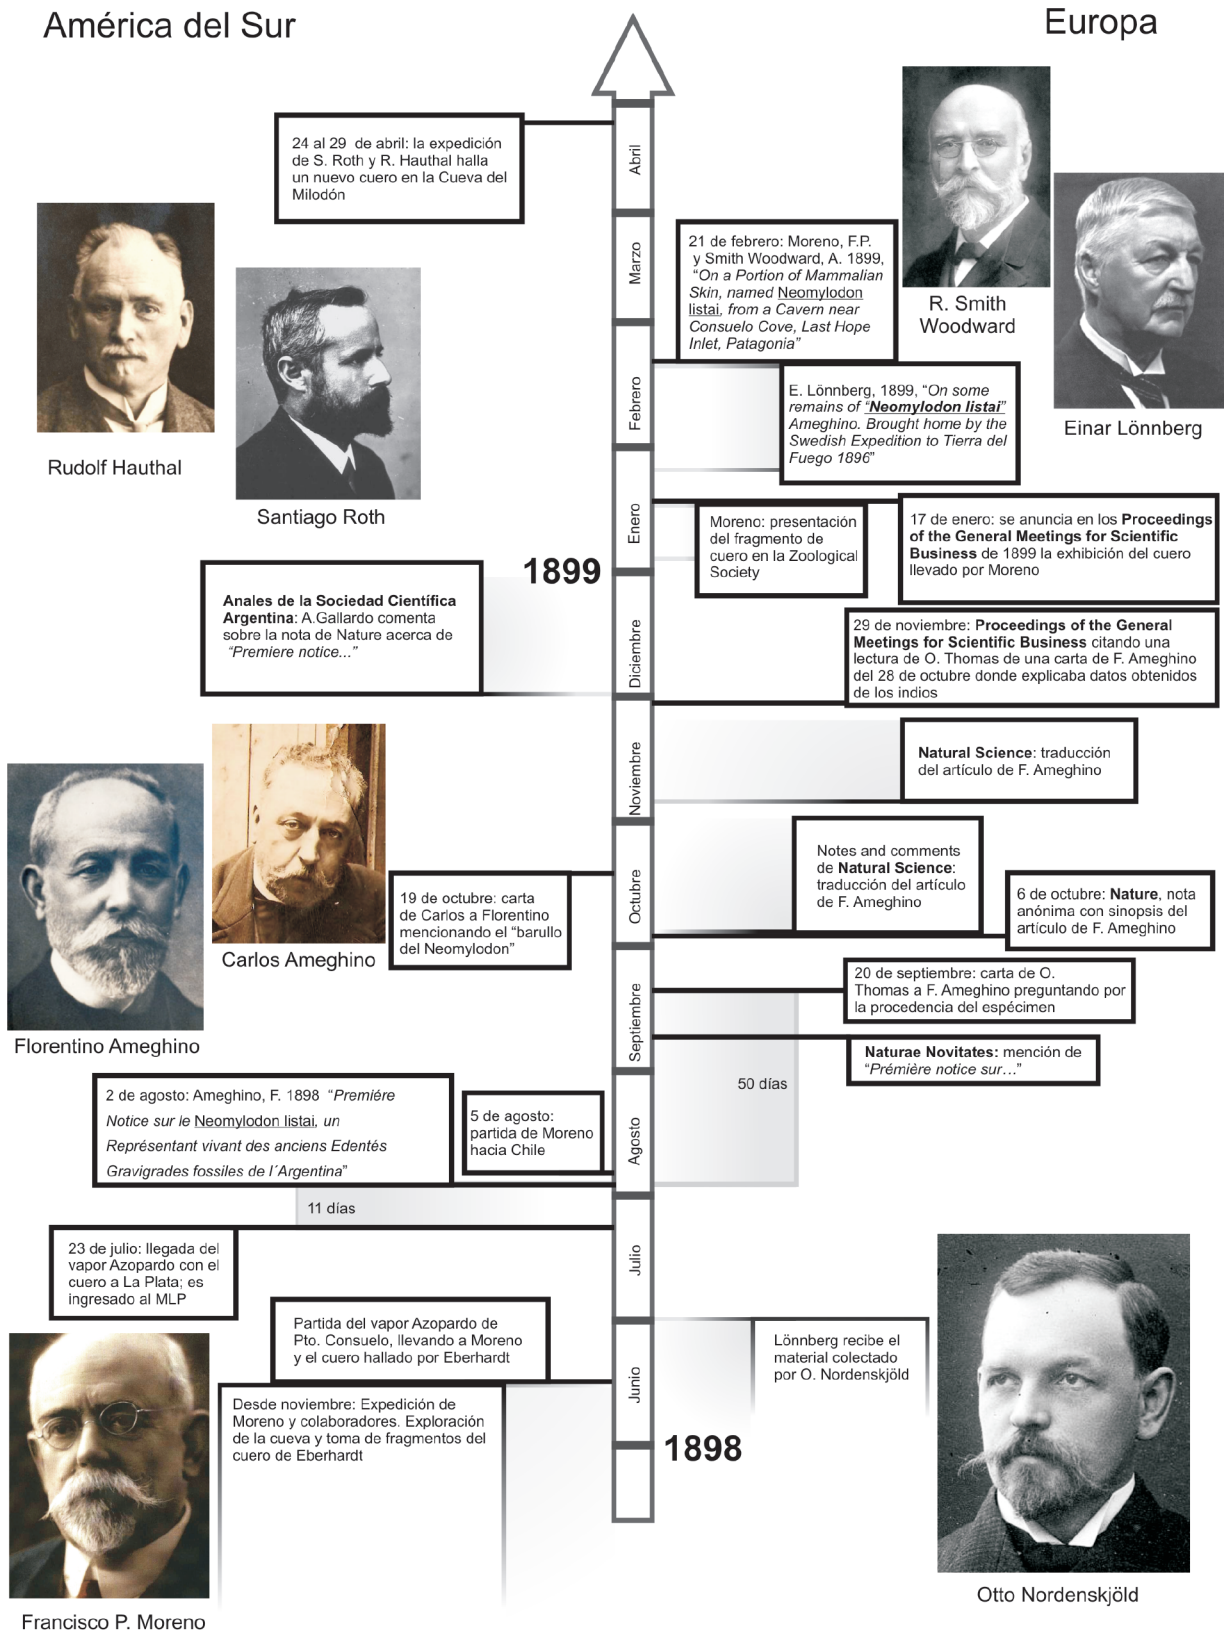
América del Sur

Europa

24 al 29 de abril: la expedición de S. Roth y R. Hauthal halla un nuevo cuero en la Cueva del Milodón

Abril

Marzo

21 de febrero: Moreno, F.P. y Smith Woodward, A. 1899, *"On a Portion of Mammalian Skin, named Neomylodon listai, from a Cavern near Consuelo Cove, Last Hope Inlet, Patagonia"*

R. Smith Woodward

Einar Lönnberg

Rudolf Hauthal

Santiago Roth

Febrero

E. Lönnberg, 1899, "*On some remains of "**Neomylodon listai**" Ameghino. Brought home by the Swedish Expedition to Tierra del Fuego 1896*"

Enero

Moreno: presentación del fragmento de cuero en la Zoological Society

17 de enero: se anuncia en los **Proceedings of the General Meetings for Scientific Business** de 1899 la exhibición del cuero llevado por Moreno

1899

**Anales de la Sociedad Científica Argentina**: A.Gallardo comenta sobre la nota de Nature acerca de *"Premiere notice..."*

Diciembre

29 de noviembre: **Proceedings of the General Meetings for Scientific Business** citando una lectura de O. Thomas de una carta de F. Ameghino del 28 de octubre donde explicaba datos obtenidos de los indios

Noviembre

**Natural Science**: traducción del artículo de F. Ameghino

Notes and comments de **Natural Science**: traducción del artículo de F. Ameghino

Octubre

19 de octubre: carta de Carlos a Florentino mencionando el "barullo del Neomylodon"

6 de octubre: **Nature**, nota anónima con sinopsis del artículo de F. Ameghino

Carlos Ameghino

Florentino Ameghino

Septiembre

20 de septiembre: carta de O. Thomas a F. Ameghino preguntando por la procedencia del espécimen

**Naturae Novitates:** mención de *"Prémière notice sur…"*

50 días

2 de agosto: Ameghino, F. 1898 *"Premiére Notice sur le Neomylodon listai, un Représentant vivant des anciens Edentés Gravigrades fossiles de l´Argentina*"

5 de agosto: partida de Moreno hacia Chile

Agosto

11 días

Julio

23 de julio: llegada del vapor Azopardo con el cuero a La Plata; es ingresado al MLP

Partida del vapor Azopardo de Pto. Consuelo, llevando a Moreno y el cuero hallado por Eberhardt

Lönnberg recibe el material colectado por O. Nordenskjöld

Junio

Desde noviembre: Expedición de Moreno y colaboradores. Exploración de la cueva y toma de fragmentos del cuero de Eberhardt

1898

Francisco P. Moreno

Otto Nordenskjöld